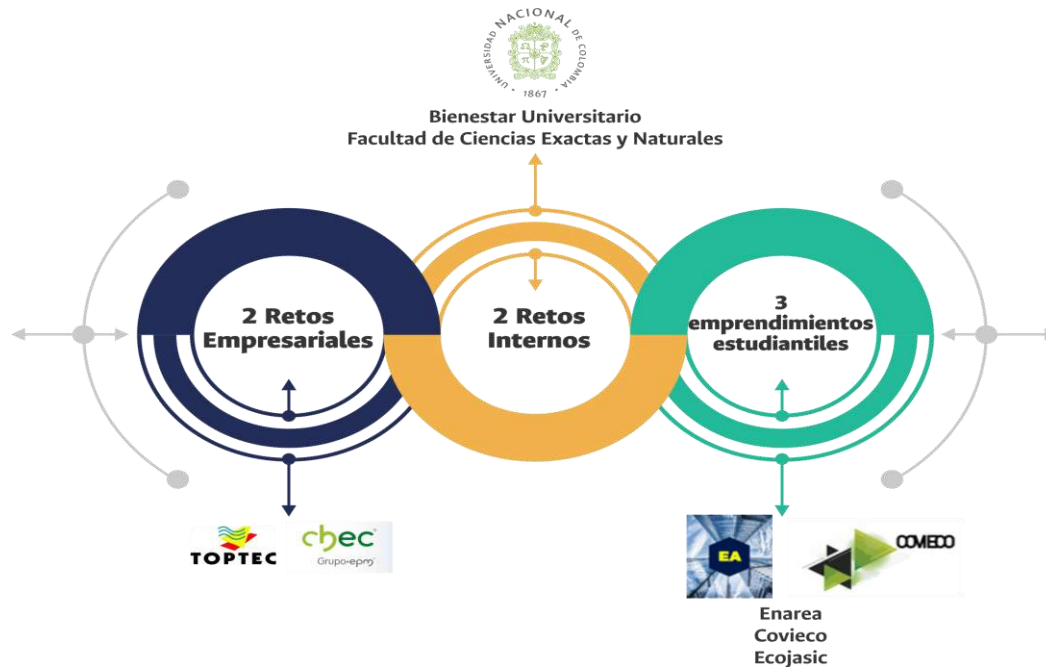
UNIVERSIDAD NACIONAL DE COLOMBIA
1867

Bienestar Universitario
Facultad de Ciencias Exactas y Naturales

2 Retos Empresariales

2 Retos Internos

3 emprendimientos estudiantiles

TOPTEC

chec
Grupo-epm

EA

COVIECO

Enarea
Covieco
Ecojasic